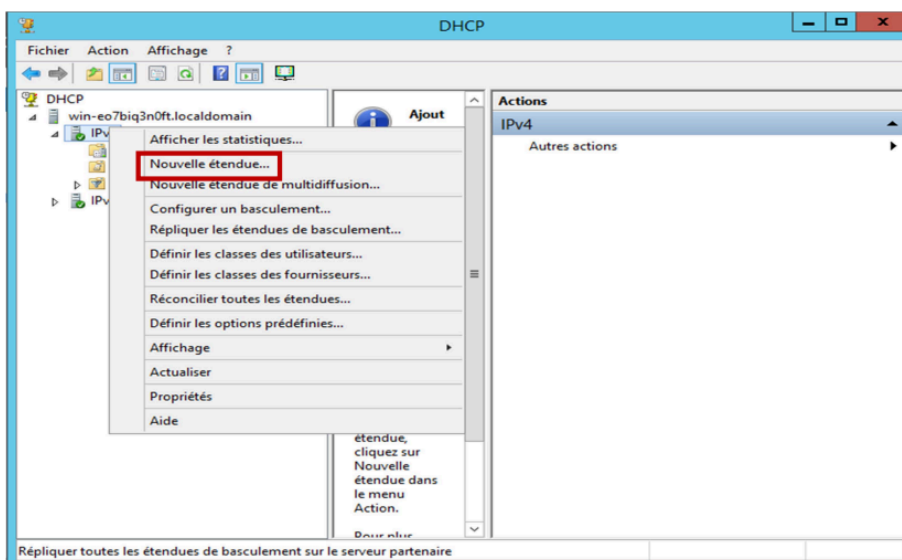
DHCP

Fichier Action Affichage ?

DHCP
win-eo7biq3n0ft.localdomain
IPv
IPv

Ajout

Afficher les statistiques...
Nouvelle étendue...
Nouvelle étendue de multidiffusion...
Configurer un basculement...
Répliquer les étendues de basculement...
Définir les classes des utilisateurs...
Définir les classes des fournisseurs...
Réconcilier toutes les étendues...
Définir les options prédéfinies...
Affichage
Actualiser
Propriétés
Aide

étendue, cliquez sur Nouvelle étendue dans le menu Action.

Pour plus

Actions
IPv4
Autres actions

Répliquer toutes les étendues de basculement sur le serveur partenaire